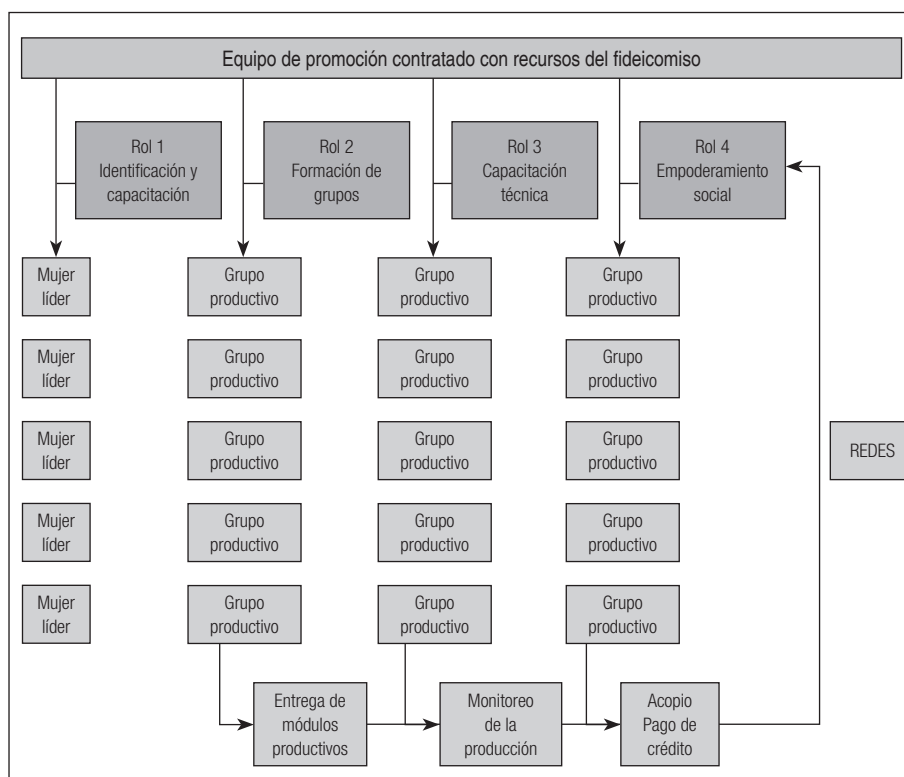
Equipo de promoción contratado con recursos del fideicomiso

Rol 1
Identificación y capacitación

Rol 2
Formación de grupos

Rol 3
Capacitación técnica

Rol 4
Empoderamiento social

Mujer líder

Mujer líder

Mujer líder

Mujer líder

Mujer líder

Grupo productivo

Grupo productivo

Grupo productivo

Grupo productivo

Grupo productivo

Grupo productivo

Grupo productivo

Grupo productivo

Grupo productivo

Grupo productivo

Grupo productivo

Grupo productivo

Grupo productivo

Grupo productivo

Grupo productivo

REDES

Entrega de módulos productivos

Monitoreo de la producción

Acopio
Pago de crédito